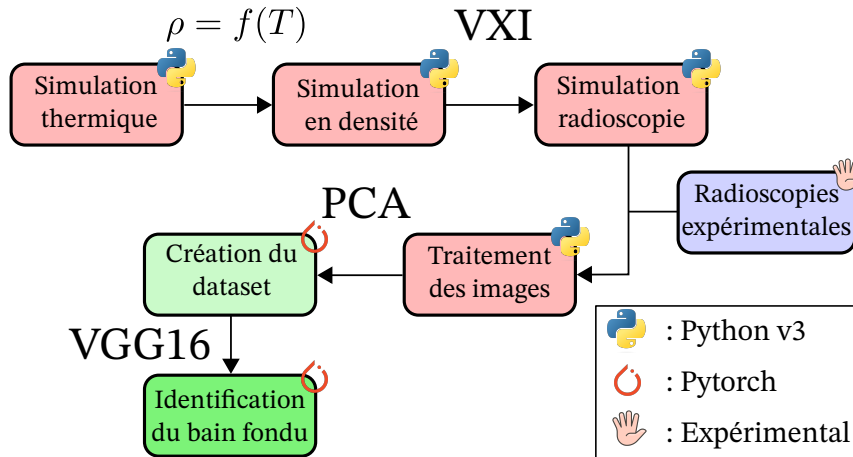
$\rho = f(T)$

VXI

Simulation thermique

Simulation en densité

Simulation radioscopie

Radioscopies expérimentales

PCA

Création du dataset

Traitement des images

VGG16

Identification du bain fondu

: Python v3

: Pytorch

: Expérimental